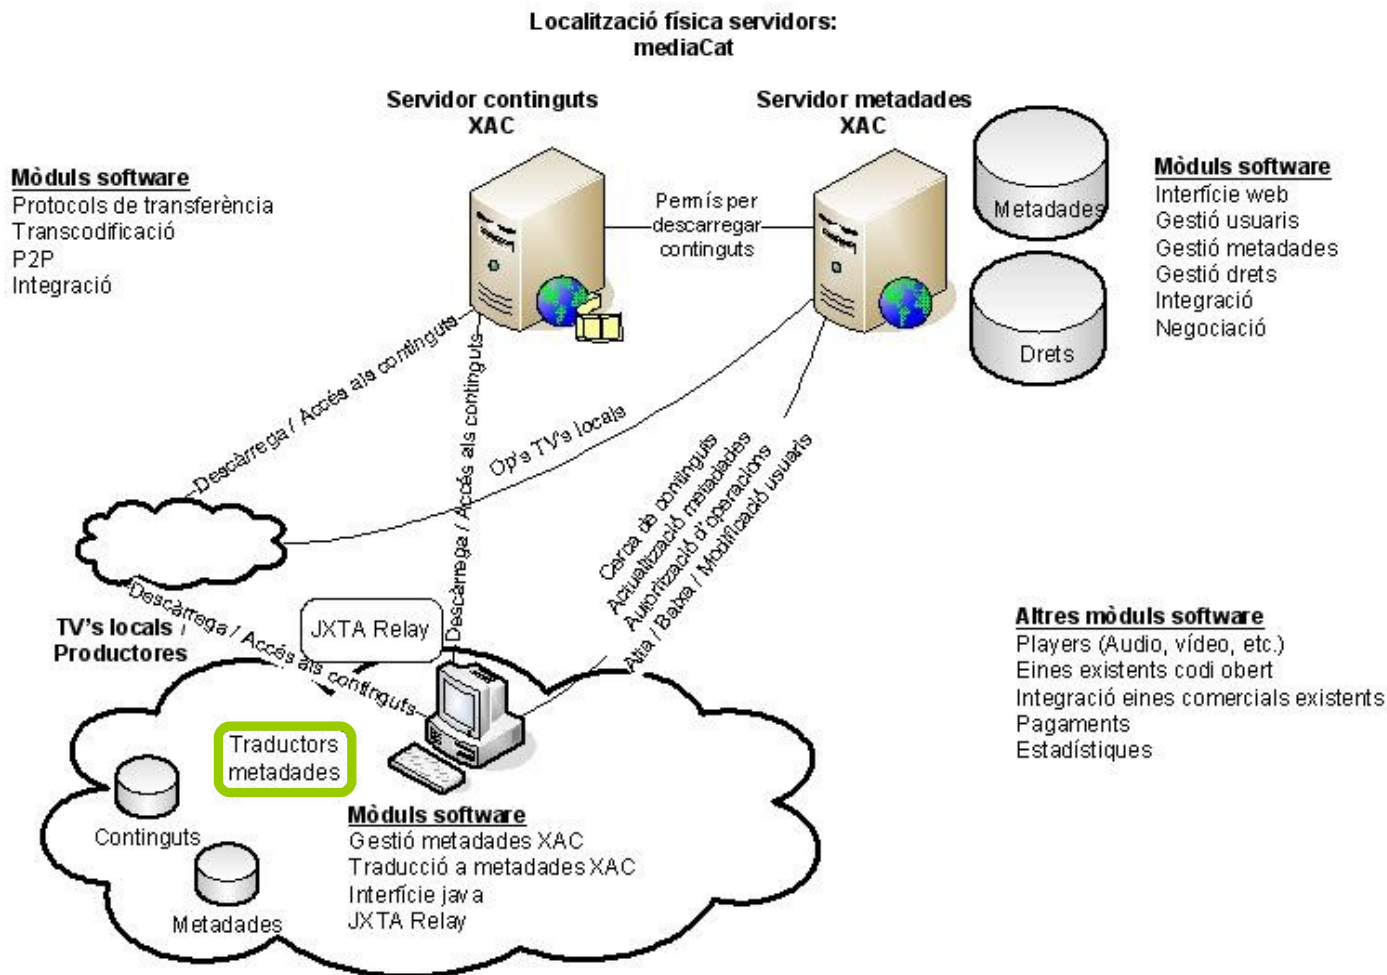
Localització física servidors:
mediaCat

Servidor continguts
XAC

Servidor metadades
XAC

Mòduls software
Protocols de transferència
Transcodificació
P2P
Integració

Permís per descarregar continguts

Metadades

Drets

Mòduls software
Interfície web
Gestió usuaris
Gestió metadades
Gestió drets
Integració
Negociació

Descàrrega / Accés als continguts

Descàrrega / Accés als continguts

Op's TV's locals

Cerca de continguts
Actualització metadades
Autorització d'operacions
Alta / Baixa / Modificació usuaris

Descàrrega / Accés als continguts

TV's locals / Productores

JXTA Relay

Altres mòduls software
Players (Audio, vídeo, etc.)
Eines existents codi obert
Integració eines comercials existents
Pagaments
Estadístiques

Traductors metadades

Continguts

Metadades

Mòduls software
Gestió metadades XAC
Traducció a metadades XAC
Interfície java
JXTA Relay